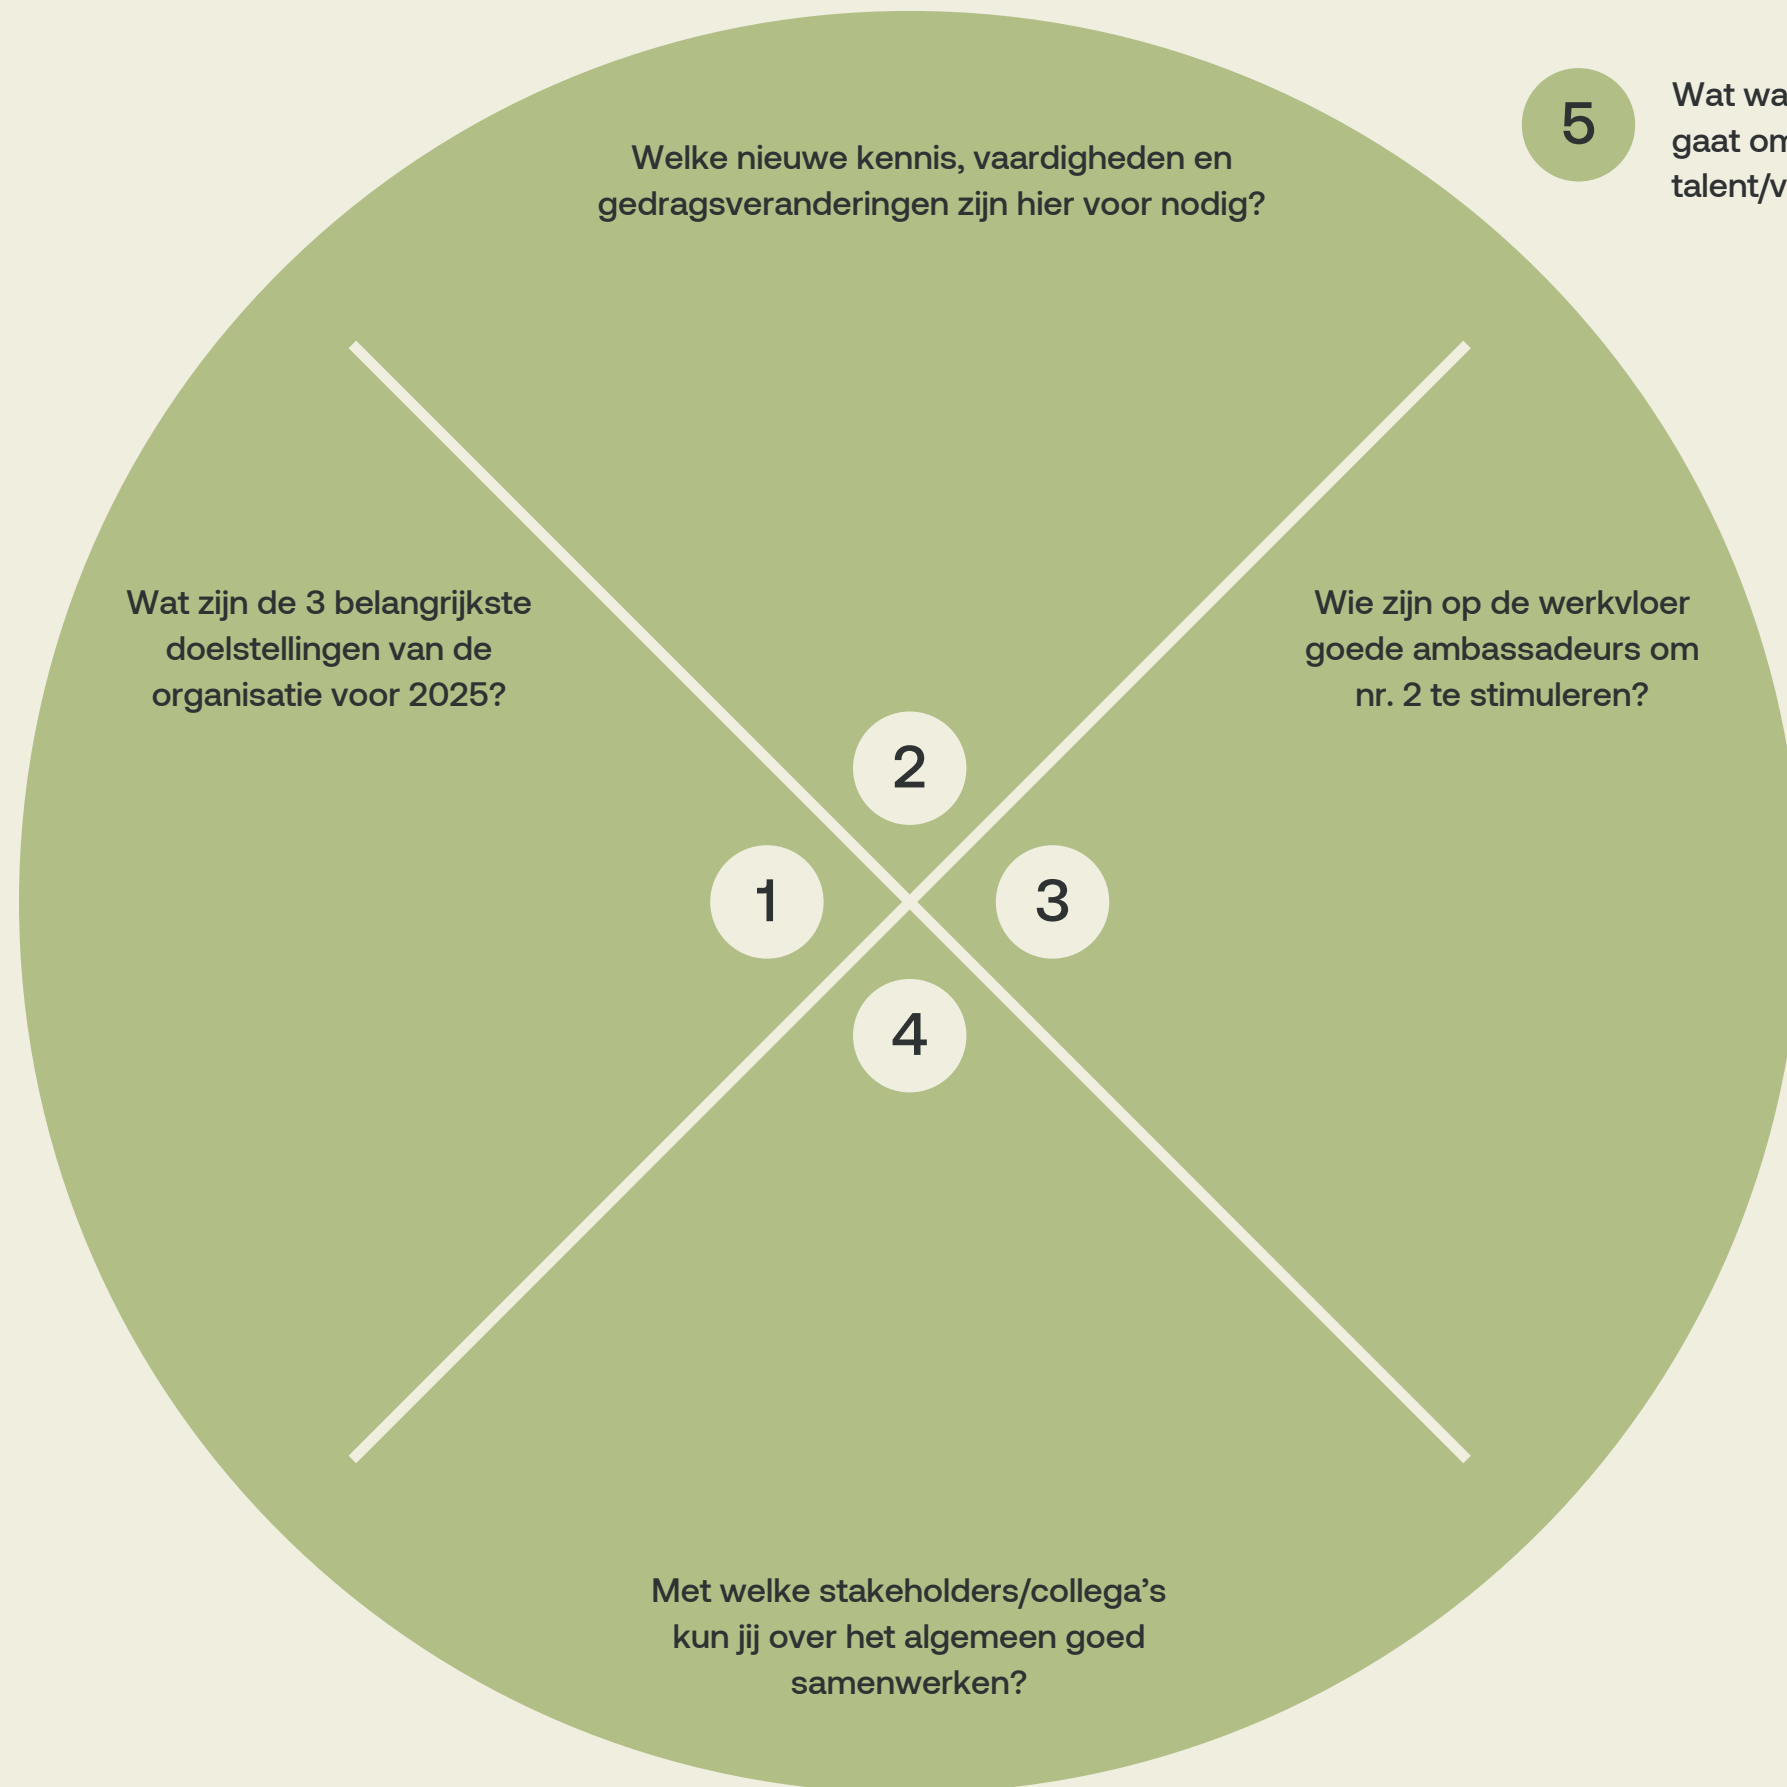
5

Wat wa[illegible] gaat om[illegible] talent/v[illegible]

Welke nieuwe kennis, vaardigheden en gedragsveranderingen zijn hier voor nodig?

Wat zijn de 3 belangrijkste doelstellingen van de organisatie voor 2025?

Wie zijn op de werkvloer goede ambassadeurs om nr. 2 te stimuleren?

2

1

3

4

Met welke stakeholders/collega’s kun jij over het algemeen goed samenwerken?